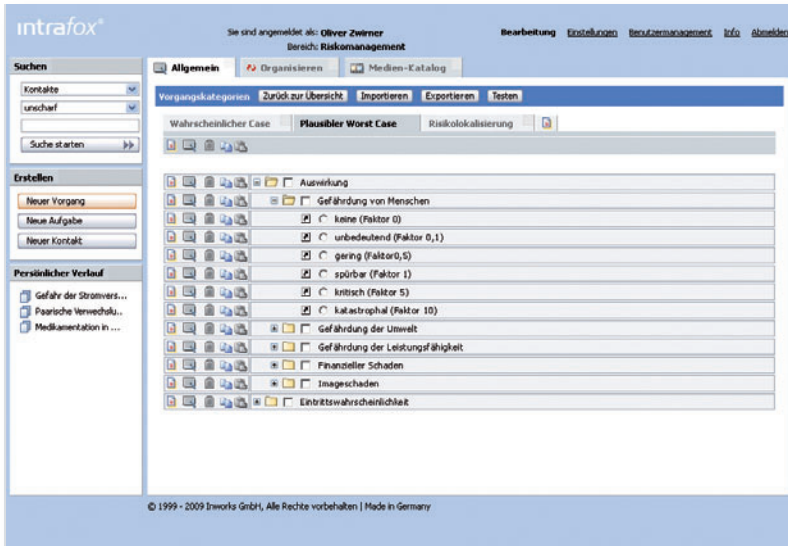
intrafox®

Sie sind angemeldet als: Oliver Zwirner
Bereich: Risikomanagement

Bearbeitung Einstellungen Benutzermanagement Info Abmelden

Suchen
Kontakte
unscharf
Suche starten

Erstellen
Neuer Vorgang
Neue Aufgabe
Neuer Kontakt

Persönlicher Verlauf
Gefahr der Stromvers...
Paarische Verwechslu...
Medikamentation in ...

Allgemein Organisieren Medien-Katalog

Vorgangskategorien Zurück zur Übersicht Importieren Exportieren Testen

Wahrscheinlicher Case Plausibler Worst Case Risikolokalisierung

Auswirkung
Gefährdung von Menschen
keine (Faktor 0)
unbedeutend (Faktor 0,1)
gering (Faktor0,5)
spürbar (Faktor 1)
kritisch (Faktor 5)
katastrophal (Faktor 10)
Gefährdung der Umwelt
Gefährdung der Leistungsfähigkeit
Finanzieller Schaden
Imageschaden
Eintrittswahrscheinlichkeit

© 1999 - 2009 Inworks GmbH, Alle Rechte vorbehalten | Made in Germany